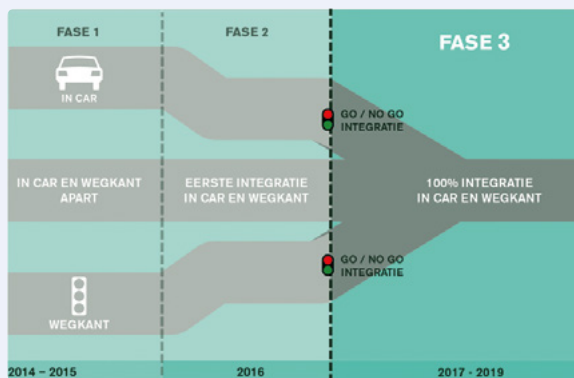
FASE 1

FASE 2

FASE 3

IN CAR

GO / NO GO INTEGRATIE

IN CAR EN WEGKANT APART

EERSTE INTEGRATIE IN CAR EN WEGKANT

100% INTEGRATIE IN CAR EN WEGKANT

GO / NO GO INTEGRATIE

WEGKANT

2014 – 2015

2016

2017 - 2019